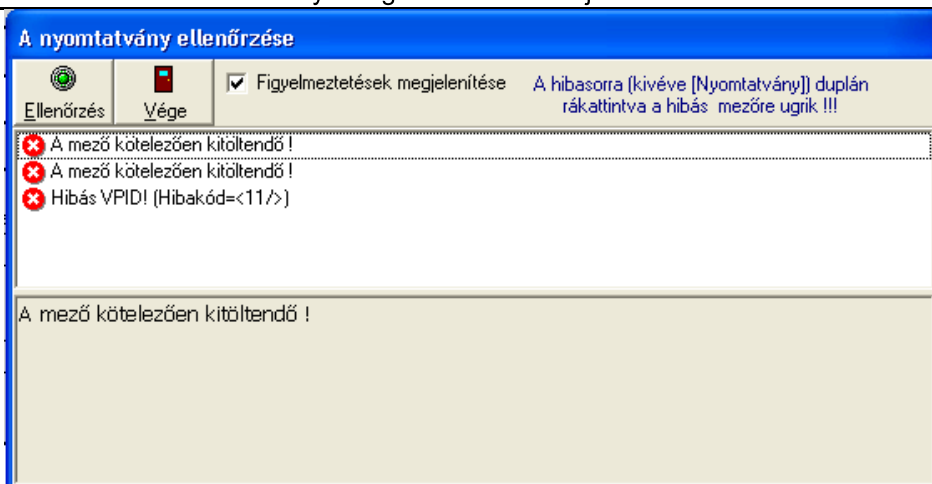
A nyomtatvány ellenőrzése

Ellenőrzés

Vége

Figyelmeztetések megjelenítése

A hibasorra (kivéve [Nyomtatvány]) duplán rákattintva a hibás mezőre ugrik !!!

A mező kötelezően kitöltendő !
A mező kötelezően kitöltendő !
Hibás VPID! (Hibakód=<11/>)

A mező kötelezően kitöltendő !